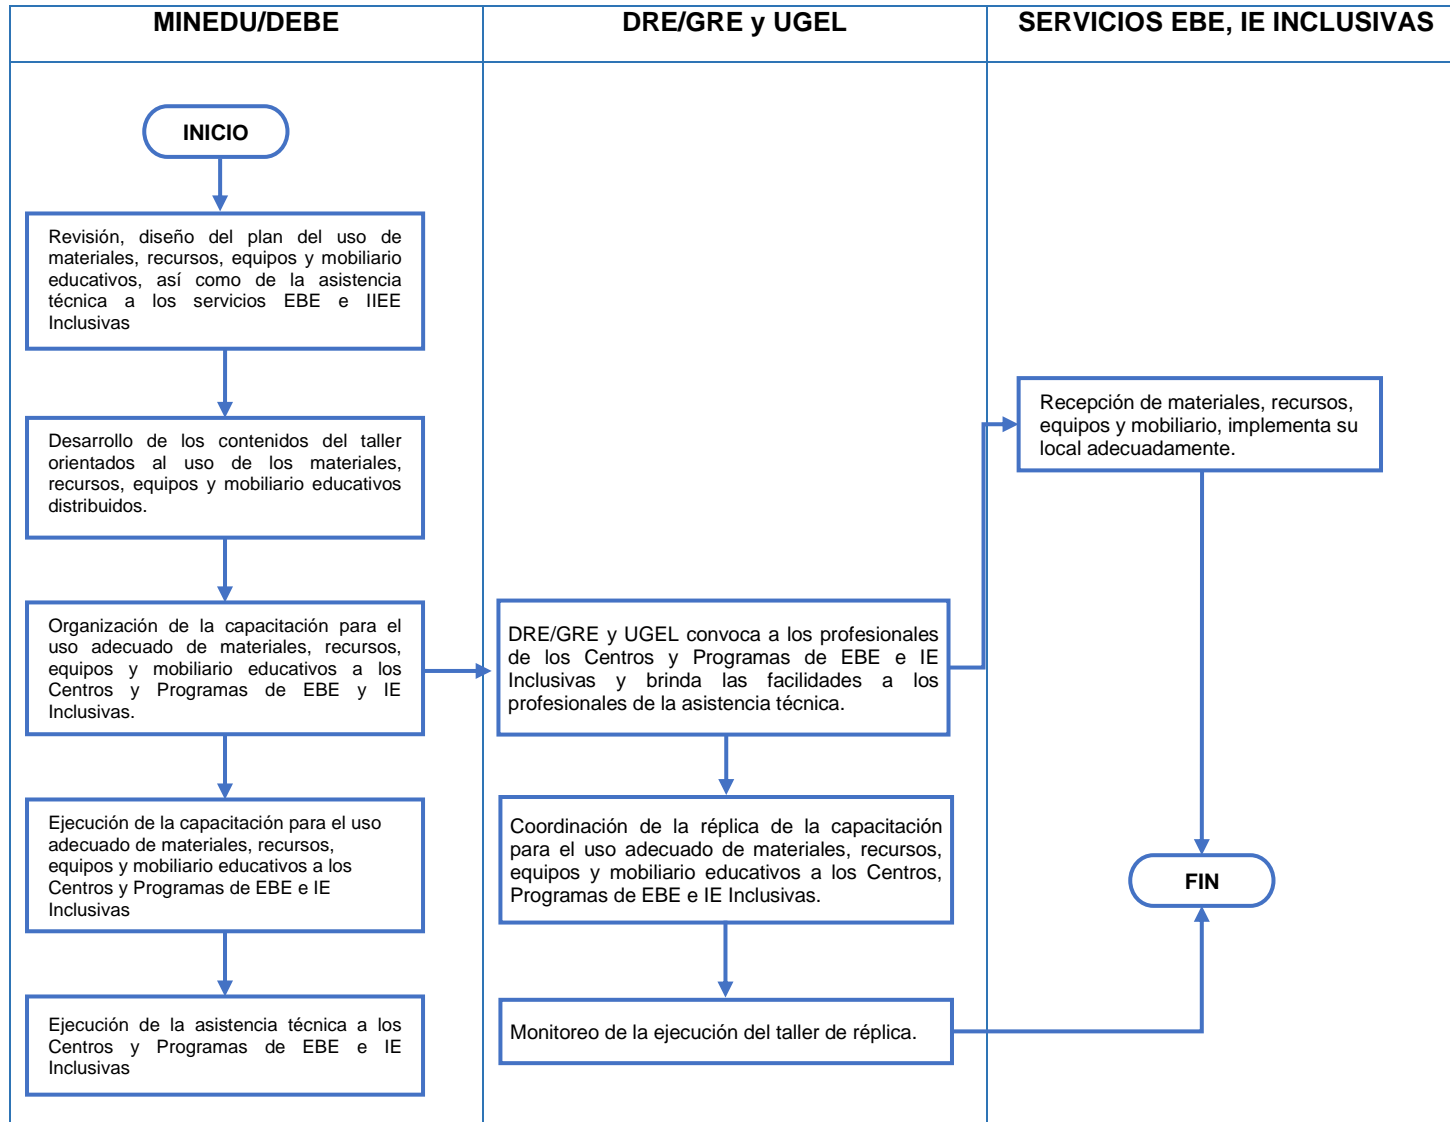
| MINEDU/DEBE | DRE/GRE y UGEL | SERVICIOS EBE, IE INCLUSIVAS |
|---|---|---|

INICIO

Revisión, diseño del plan del uso de materiales, recursos, equipos y mobiliario educativos, así como de la asistencia técnica a los servicios EBE e IIEE Inclusivas

Desarrollo de los contenidos del taller orientados al uso de los materiales, recursos, equipos y mobiliario educativos distribuidos.

Organización de la capacitación para el uso adecuado de materiales, recursos, equipos y mobiliario educativos a los Centros y Programas de EBE y IE Inclusivas.

Ejecución de la capacitación para el uso adecuado de materiales, recursos, equipos y mobiliario educativos a los Centros y Programas de EBE e IE Inclusivas

Ejecución de la asistencia técnica a los Centros y Programas de EBE e IE Inclusivas

DRE/GRE y UGEL convoca a los profesionales de los Centros y Programas de EBE e IE Inclusivas y brinda las facilidades a los profesionales de la asistencia técnica.

Coordinación de la réplica de la capacitación para el uso adecuado de materiales, recursos, equipos y mobiliario educativos a los Centros, Programas de EBE e IE Inclusivas.

Monitoreo de la ejecución del taller de réplica.

Recepción de materiales, recursos, equipos y mobiliario, implementa su local adecuadamente.

FIN